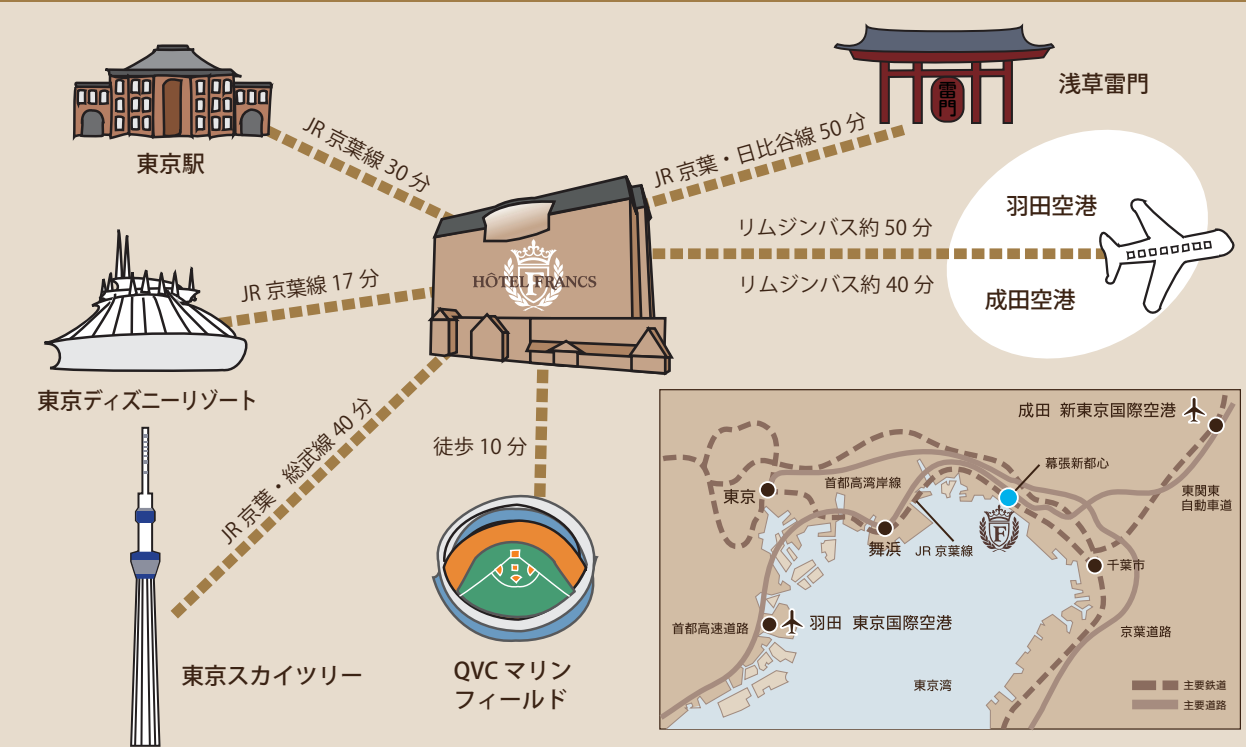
東京駅

JR 京葉線 30 分

浅草雷門

雷門

JR 京葉・日比谷線 50 分

羽田空港

リムジンバス約 50 分

リムジンバス約 40 分

成田空港

HÔTEL FRANCS

JR 京葉線 17 分

東京ディズニーリゾート

JR 京葉・総武線 40 分

徒歩 10 分

東京スカイツリー

QVC マリンフィールド

成田 新東京国際空港

幕張新都心

東京

首都高湾岸線

東関東自動車道

舞浜

JR 京葉線

千葉市

首都高速道路

羽田 東京国際空港

京葉道路

東京湾

主要鉄道

主要道路